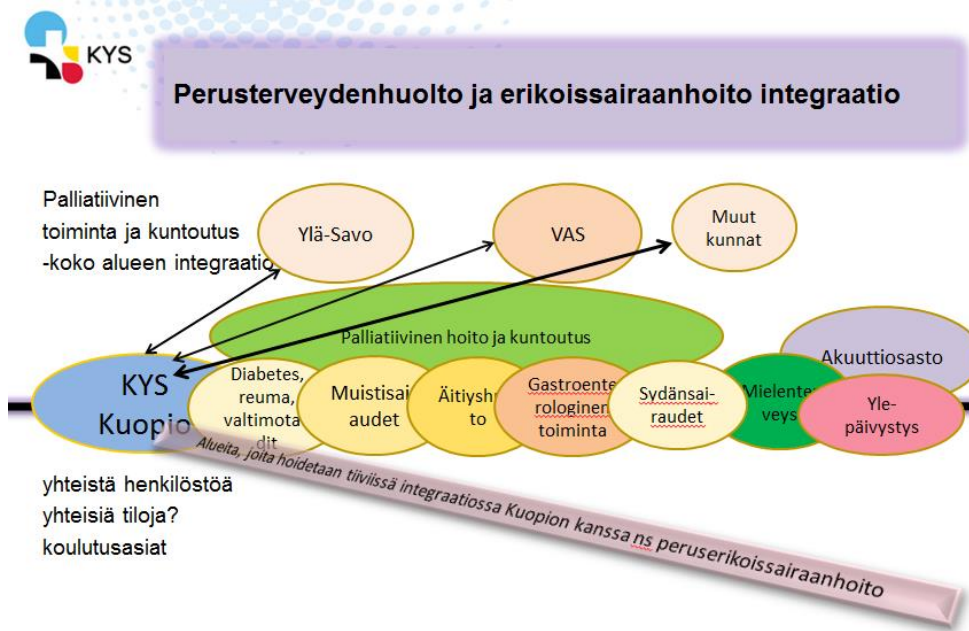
KYS

Perusterveydenhuolto ja erikoissairaanhoito integraatio

Palliatiivinen toiminta ja kuntoutus -koko alueen integraatio

Ylä-Savo

VAS

Muut kunnat

Palliatiivinen hoito ja kuntoutus

Akuuttiosasto

KYS Kuopio

Diabetes, reuma, valtimotaudit

Muistisairaudet

Äitiyshuolto

Gastroenterologinen toiminta

Sydänsairaudet

Mielenterveys

Ylepäivystys

Alueita, joita hoidetaan tiiviissä integraatiossa Kuopion kanssa ns peruserikoissairaanhoito

yhteistä henkilöstöä
yhteisiä tiloja?
koulutusasiat